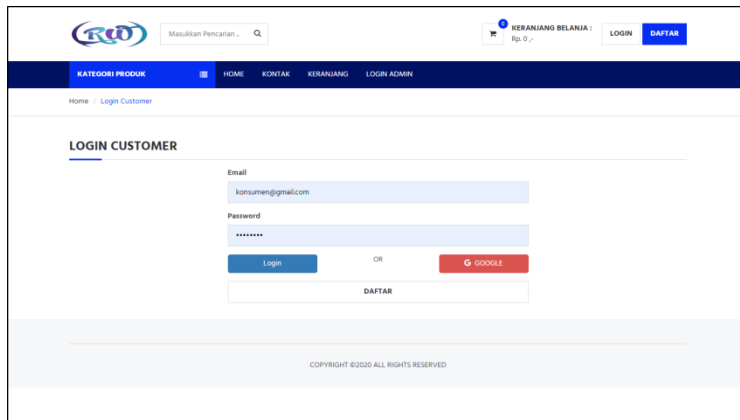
RW

Masukkan Pencarian ..

0

KERANJANG BELANJA :
Rp. 0 ,-

LOGIN

DAFTAR

KATEGORI PRODUK

HOME

KONTAK

KERANJANG

LOGIN ADMIN

Home / Login Customer

LOGIN CUSTOMER

Email

konsumen@gmail.com

Password

••••••••

Login

OR

G GOOGLE

DAFTAR

COPYRIGHT ©2020 ALL RIGHTS RESERVED